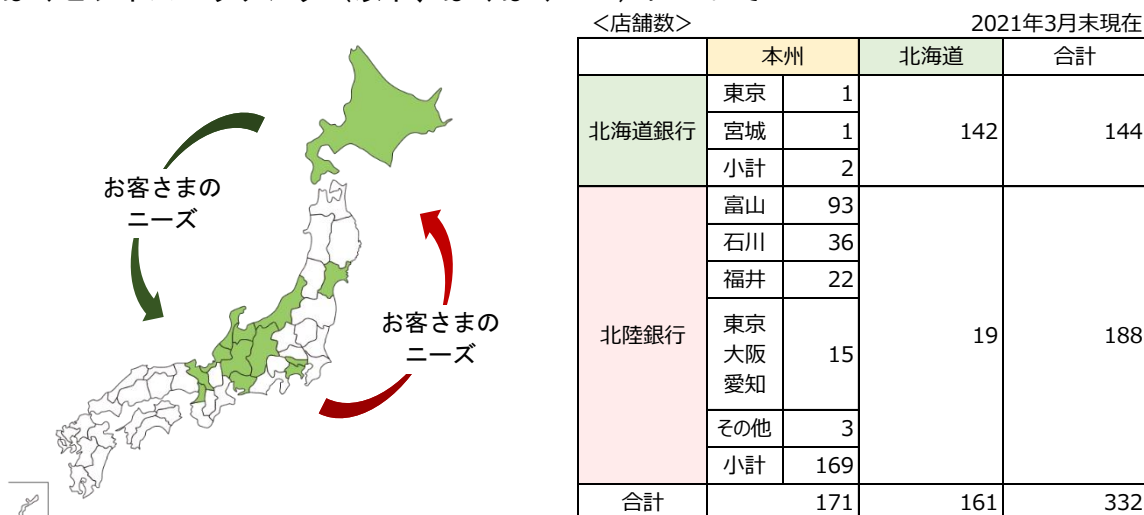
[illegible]

お客さまのニーズ

お客さまのニーズ

＜店舗数＞　2021年3月末現在

| | 本州 | | 北海道 | 合計 |
|---|---|---|---|---|
| 北海道銀行 | 東京 | 1 | 142 | 144 |
| | 宮城 | 1 | | |
| | 小計 | 2 | | |
| 北陸銀行 | 富山 | 93 | 19 | 188 |
| | 石川 | 36 | | |
| | 福井 | 22 | | |
| | 東京 大阪 愛知 | 15 | | |
| | その他 | 3 | | |
| | 小計 | 169 | | |
| 合計 | | 171 | 161 | 332 |